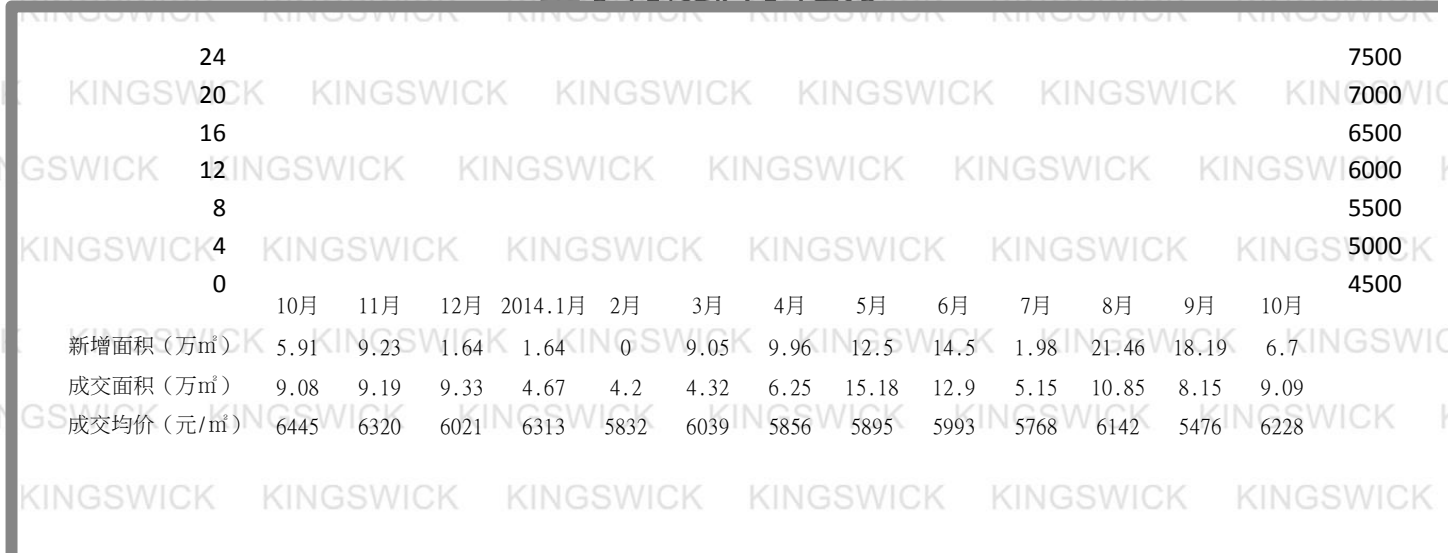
KINGSWICK KINGSWICK KINGSWICK KINGSWICK KINGSWICK

24
20
16
12
8
4
0

7500
7000
6500
6000
5500
5000
4500

| | 10月 | 11月 | 12月 | 2014.1月 | 2月 | 3月 | 4月 | 5月 | 6月 | 7月 | 8月 | 9月 | 10月 |
|---|---|---|---|---|---|---|---|---|---|---|---|---|---|
| 新增面积（万㎡） | 5.91 | 9.23 | 1.64 | 1.64 | 0 | 9.05 | 9.96 | 12.5 | 14.5 | 1.98 | 21.46 | 18.19 | 6.7 |
| 成交面积（万㎡） | 9.08 | 9.19 | 9.33 | 4.67 | 4.2 | 4.32 | 6.25 | 15.18 | 12.9 | 5.15 | 10.85 | 8.15 | 9.09 |
| 成交均价（元/㎡） | 6445 | 6320 | 6021 | 6313 | 5832 | 6039 | 5856 | 5895 | 5993 | 5768 | 6142 | 5476 | 6228 |

KINGSWICK KINGSWICK KINGSWICK KINGSWICK KINGSWICK KINGSWICK